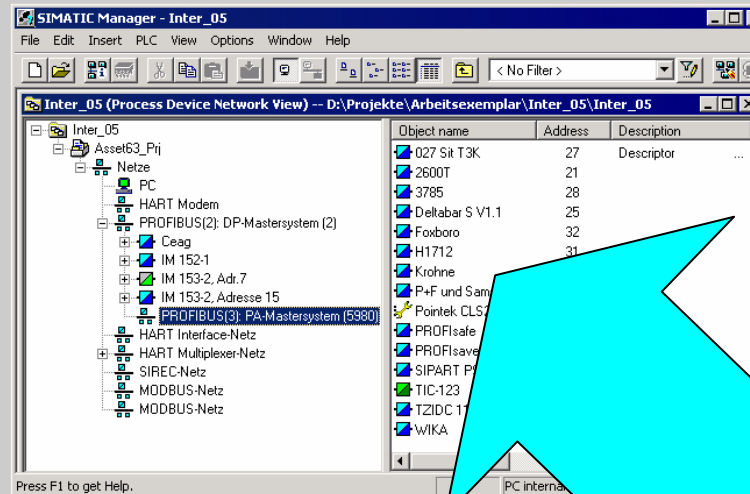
SIMATIC Manager - Inter_05

File Edit Insert PLC View Options Window Help

< No Filter >

Inter_05 (Process Device Network View) -- D:\Projekte\Arbeitsexemplar\Inter_05\Inter_05

Inter_05
Asset63_Prj
Netze
PC
HART Modem
PROFIBUS(2): DP-Mastersystem (2)
Ceag
IM 152-1
IM 153-2, Adr.7
IM 153-2, Adresse 15
PROFIBUS(3): PA-Mastersystem (5980)
HART Interface-Netz
HART Multiplexer-Netz
SIREC-Netz
MODBUS-Netz
MODBUS-Netz

| Object name | Address | Description |
|---|---|---|
| 027 Sit T3K | 27 | Descriptor ... |
| 2600T | 21 | |
| 3785 | 28 | |
| Deltabar S V1.1 | 25 | |
| Foxboro | 32 | |
| H1712 | 31 | |
| Krohne | | |
| P+F und Sam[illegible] | | |
| Pointek CLS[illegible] | | |
| PROFIsafe | | |
| PROFIsave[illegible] | | |
| SIPART P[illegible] | | |
| TIC-123 | | |
| TZIDC 11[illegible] | | |
| WIKA | | |

Press F1 to get Help.

PC internal